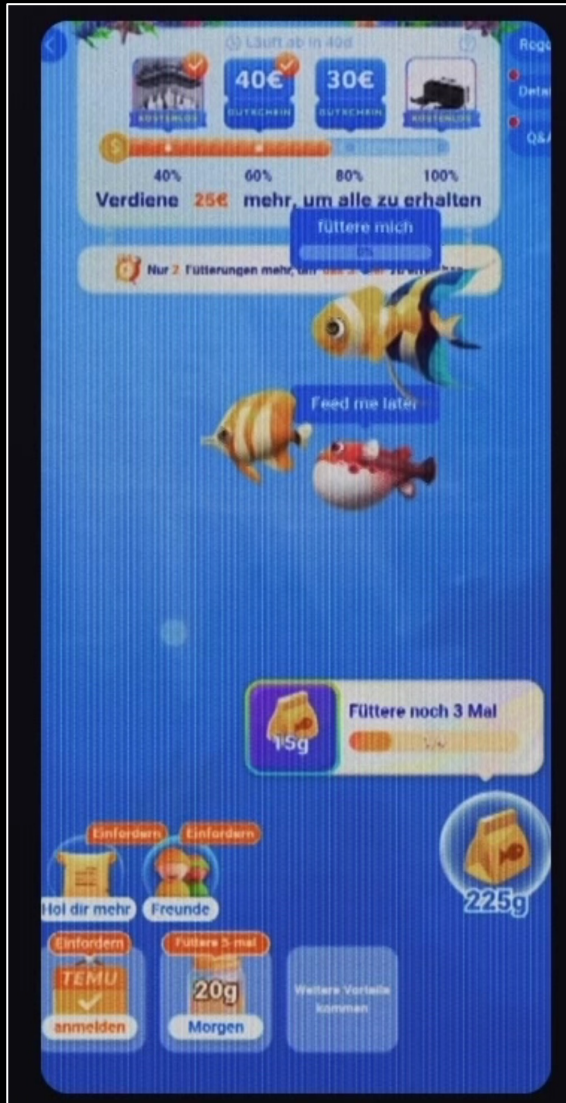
Läuft ab in 40d

Rege

Detai

Q&A

KOSTENLOS

40€
GUTSCHEIN

30€
GUTSCHEIN

KOSTENLOS

40%
60%
80%
100%

Verdiene 25€ mehr, um alle zu erhalten

füttere mich

0%

Nur 2 Fütterungen mehr, um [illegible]

Feed me later

15g

Füttere noch 3 Mal

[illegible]

225g

Einfordern
Hol dir mehr

Einfordern
Freunde

Einfordern
TEMU
anmelden

Füttere 5 mal
20g
Morgen

Weitere Vorteile kommen